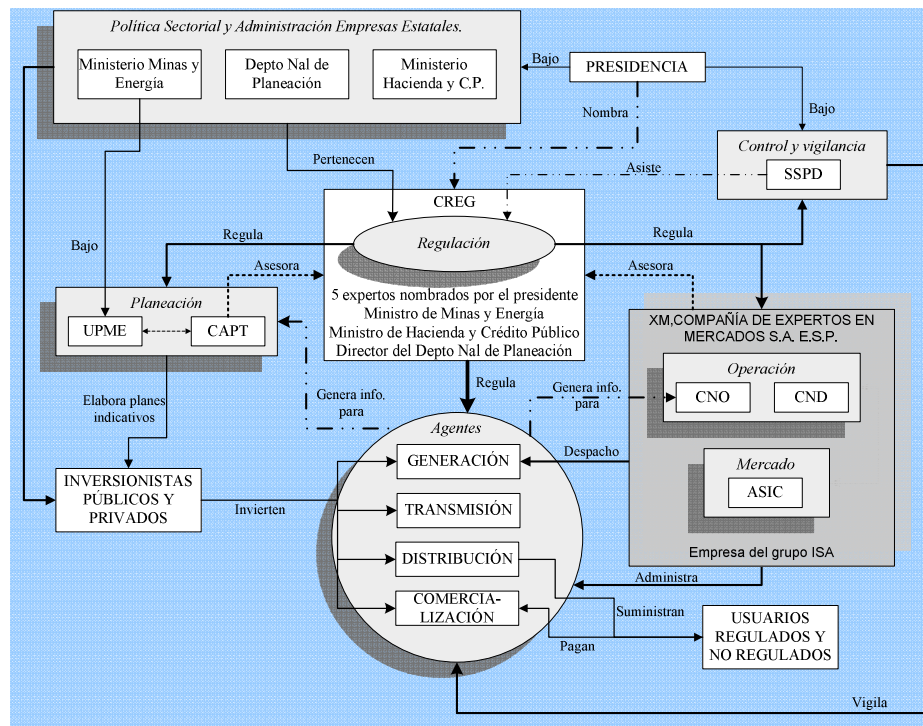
Política Sectorial y Administración Empresas Estatales.

Ministerio Minas y Energía

Depto Nal de Planeación

Ministerio Hacienda y C.P.

Bajo

PRESIDENCIA

Nombra

Bajo

Control y vigilancia

Asiste

SSPD

Pertenecen

CREG

Regulación

Regula

Regula

Bajo

Asesora

Asesora

Planeación

UPME

CAPT

5 expertos nombrados por el presidente
Ministro de Minas y Energía
Ministro de Hacienda y Crédito Público
Director del Depto Nal de Planeación

XM,COMPAÑÍA DE EXPERTOS EN MERCADOS S.A. E.S.P.

Operación

CNO

CND

Regula

Genera info. para

Genera info. para

Elabora planes indicativos

Agentes

GENERACIÓN

Despacho

Mercado

ASIC

INVERSIONISTAS PÚBLICOS Y PRIVADOS

Invierten

TRANSMISIÓN

DISTRIBUCIÓN

Empresa del grupo ISA

Administra

COMERCIALIZACIÓN

Suministran

USUARIOS REGULADOS Y NO REGULADOS

Pagan

Vigila